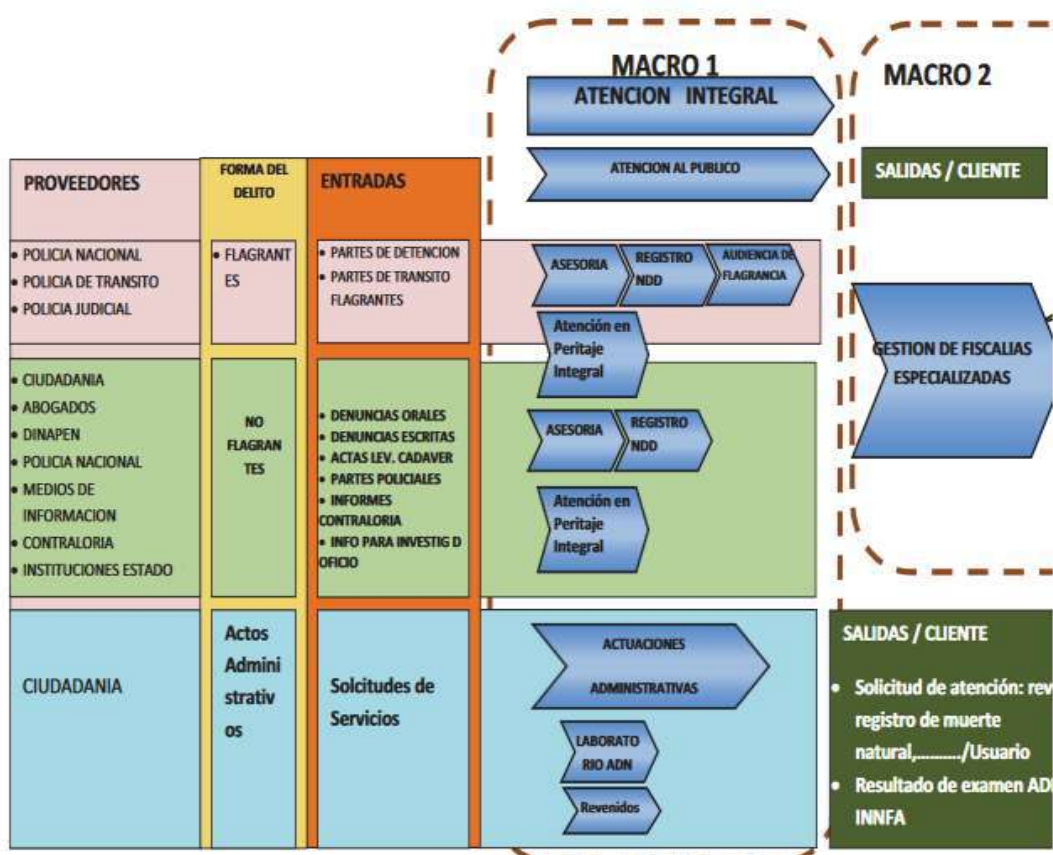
MACRO 1

ATENCION INTEGRAL

MACRO 2

ATENCION AL PUBLICO

| PROVEEDORES | FORMA DEL DELITO | ENTRADAS |
|---|---|---|
| • POLICIA NACIONAL • POLICIA DE TRANSITO • POLICIA JUDICIAL | • FLAGRANTES | • PARTES DE DETENCION • PARTES DE TRANSITO FLAGRANTES |
| • CIUDADANIA • ABOGADOS • DINAPEN • POLICIA NACIONAL • MEDIOS DE INFORMACION • CONTRALORIA • INSTITUCIONES ESTADO | NO FLAGRANTES | • DENUNCIAS ORALES • DENUNCIAS ESCRITAS • ACTAS LEV. CADAVER • PARTES POLICIALES • INFORMES CONTRALORIA • INFO PARA INVESTIG D OFICIO |
| CIUDADANIA | Actos Administrativos | Solcitudes de Servicios |

SALIDAS / CLIENTE

ASESORIA

REGISTRO NDD

AUDIENCIA DE FLAGRANCIA

Atención en Peritaje Integral

GESTION DE FISCALIAS ESPECIALIZADAS

ASESORIA

REGISTRO NDD

Atención en Peritaje Integral

ACTUACIONES ADMINISTRATIVAS

LABORATORIO ADN

Revenidos

SALIDAS / CLIENTE

• Solicitud de atención: rev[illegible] registro de muerte natural,........../Usuario

• Resultado de examen AD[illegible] INNFA